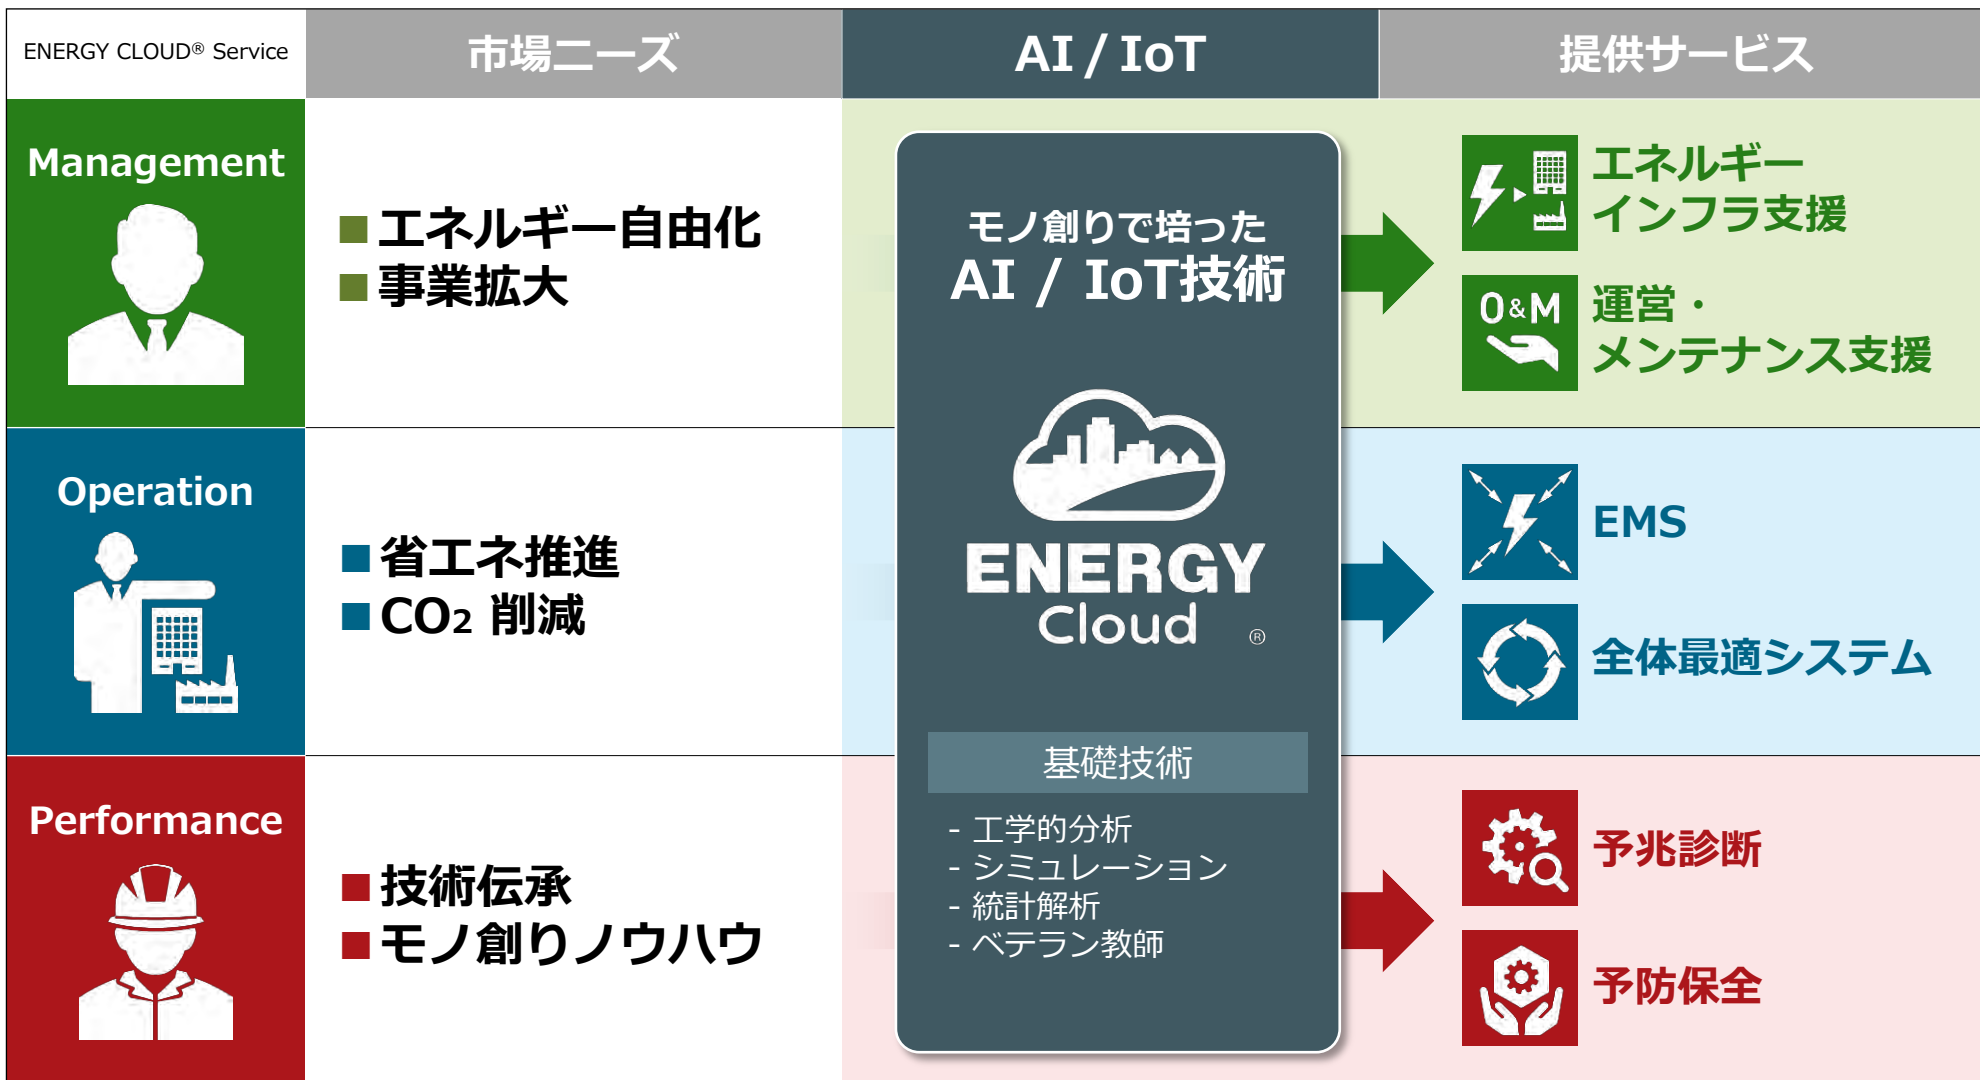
ENERGY CLOUD® Service

市場ニーズ

AI / IoT

提供サービス

Management

■エネルギー自由化
■事業拡大

モノ創りで培った
AI / IoT技術

ENERGY
Cloud ®

基礎技術

- 工学的分析
- シミュレーション
- 統計解析
- ベテラン教師

エネルギー
インフラ支援

O&M

運営・
メンテナンス支援

Operation

■省エネ推進
■$CO_2$ 削減

EMS

全体最適システム

Performance

■技術伝承
■モノ創りノウハウ

予兆診断

予防保全